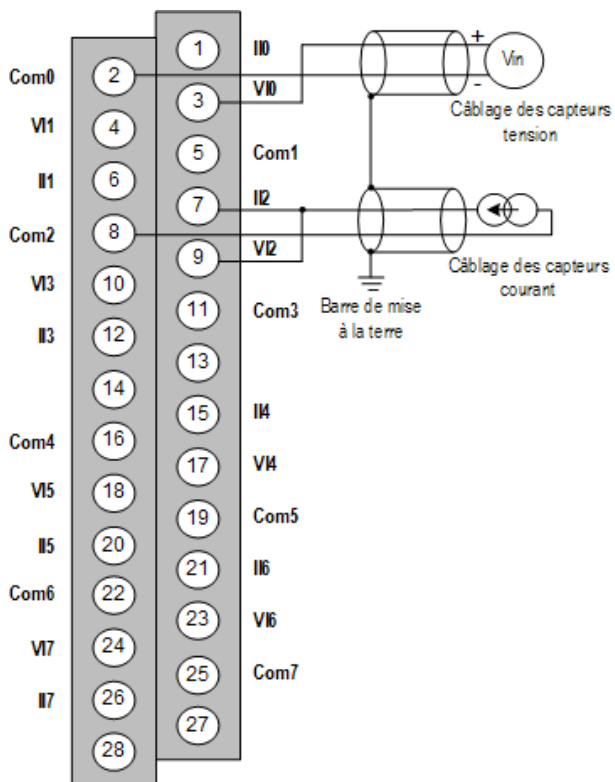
1 II0
Com0 2
3 VI0
VI1 4
5 Com1
II1 6
7 II2
Com2 8
9 VI2
VI3 10
11 Com3
II3 12
13
14
15 II4
Com4 16
17 VI4
VI5 18
19 Com5
II5 20
21 II6
Com6 22
23 VI6
VI7 24
25 Com7
II7 26
27
28

+
-
Vin
Câblage des capteurs tension
Câblage des capteurs courant
Barre de mise à la terre